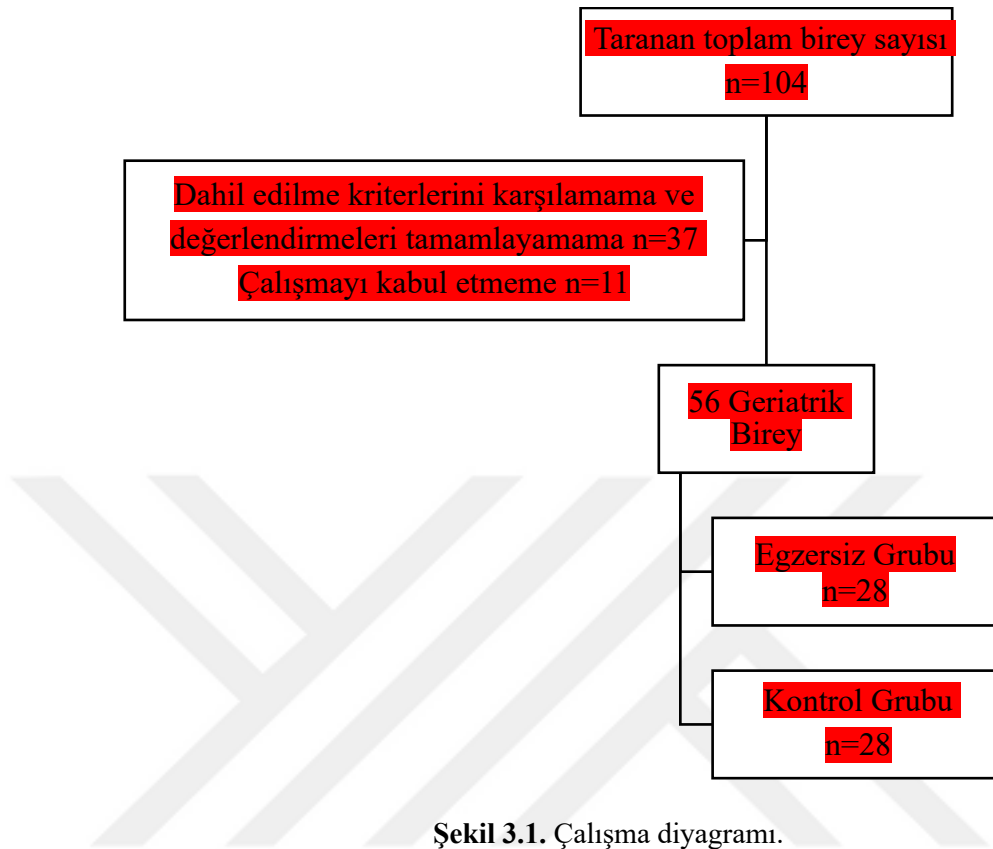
Taranan toplam birey sayısı
n=104

Dahil edilme kriterlerini karşılamama ve değerlendirmeleri tamamlayamama n=37
Çalışmayı kabul etmeme n=11

56 Geriatrik Birey

Egzersiz Grubu
n=28

Kontrol Grubu
n=28

Şekil 3.1. Çalışma diyagramı.